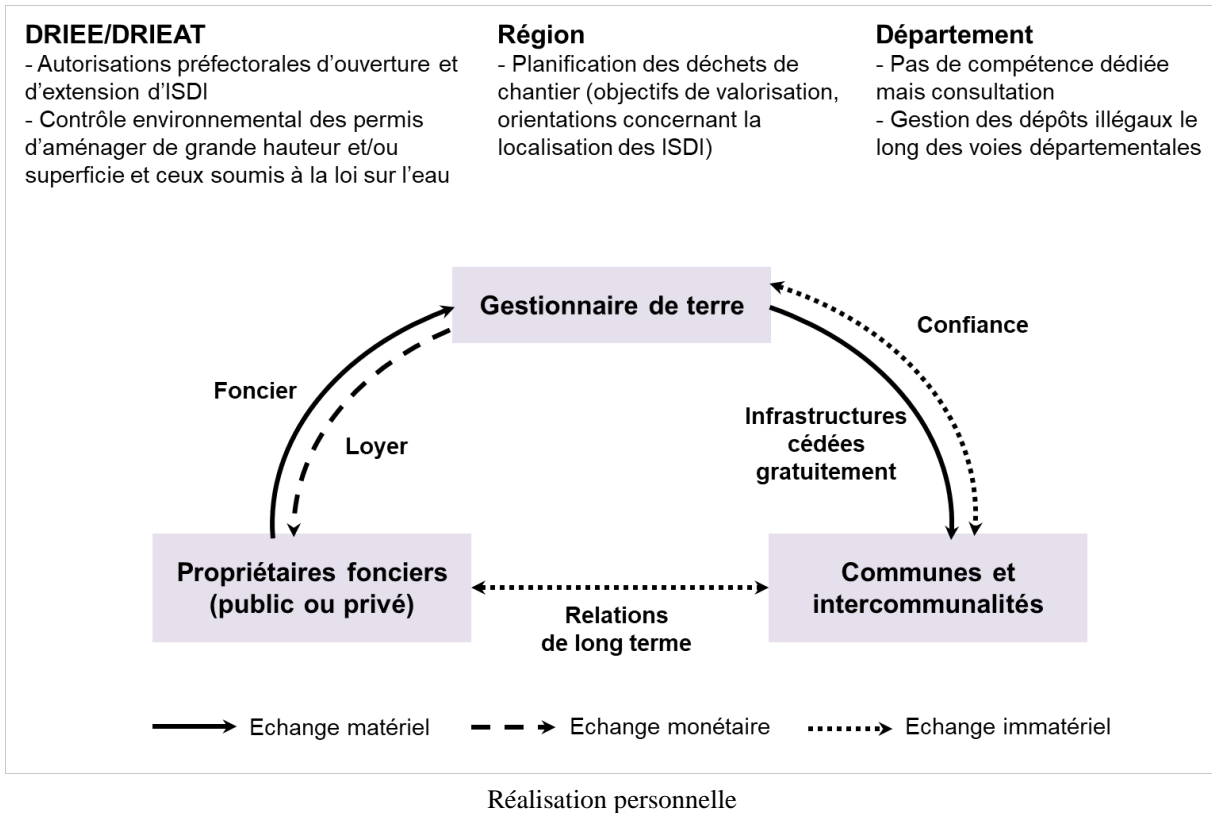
DRIEE/DRIEAT
- Autorisations préfectorales d'ouverture et d'extension d'ISDI
- Contrôle environnemental des permis d'aménager de grande hauteur et/ou superficie et ceux soumis à la loi sur l'eau

Région
- Planification des déchets de chantier (objectifs de valorisation, orientations concernant la localisation des ISDI)

Département
- Pas de compétence dédiée mais consultation
- Gestion des dépôts illégaux le long des voies départementales

Gestionnaire de terre

Confiance

Foncier

Loyer

Infrastructures cédées gratuitement

Propriétaires fonciers (public ou privé)

Communes et intercommunalités

Relations de long terme

Echange matériel
Echange monétaire
Echange immatériel

Réalisation personnelle